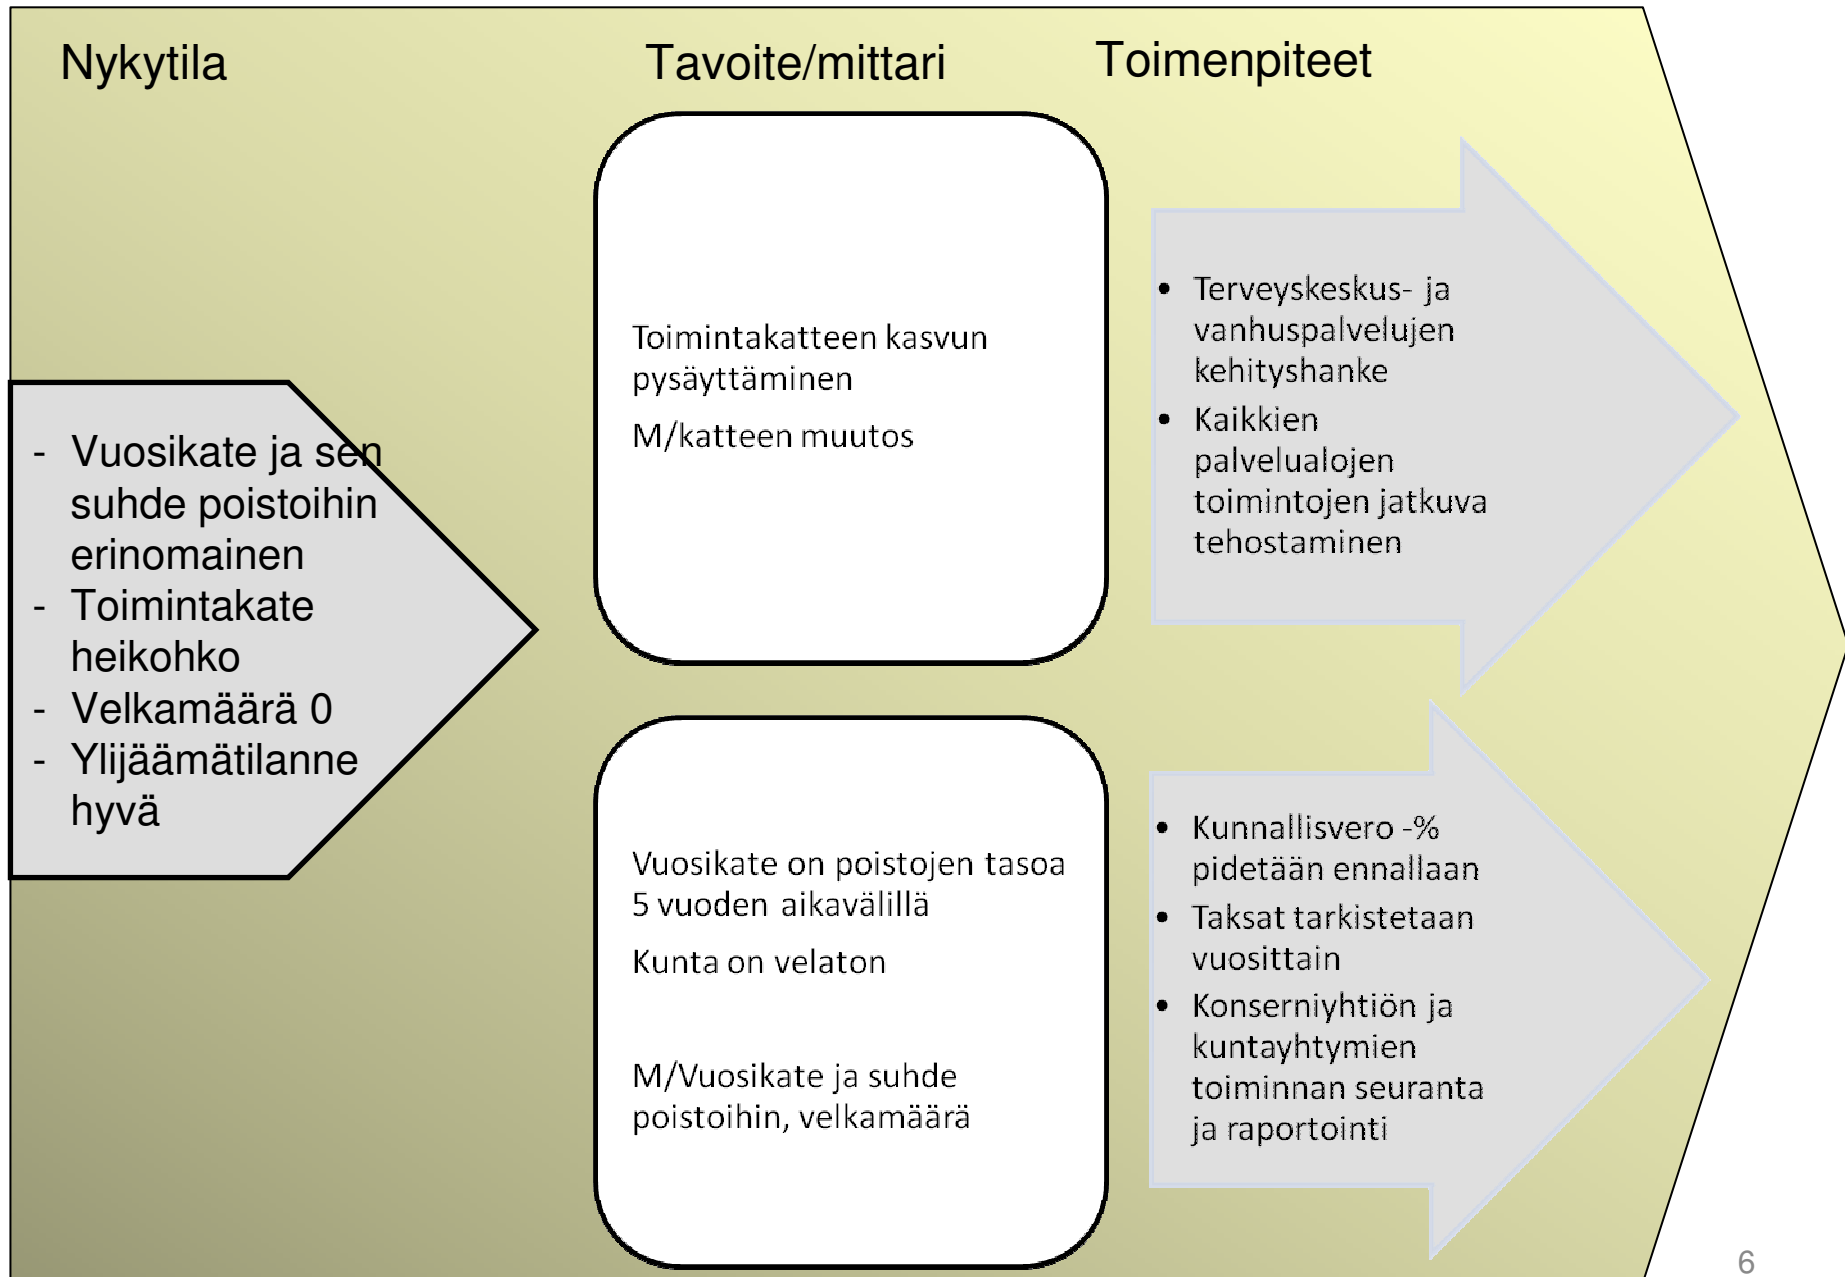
Nykytila

Tavoite/mittari

Toimenpiteet

- Vuosikate ja sen suhde poistoihin erinomainen
- Toimintakate heikohko
- Velkamäärä 0
- Ylijäämätilanne hyvä

Toimintakatteen kasvun pysäyttäminen

M/katteen muutos

- Terveyskeskus- ja vanhuspalvelujen kehityshanke
- Kaikkien palvelualojen toimintojen jatkuva tehostaminen

Vuosikate on poistojen tasoa 5 vuoden aikavälillä

Kunta on velaton

M/Vuosikate ja suhde poistoihin, velkamäärä

- Kunnallisvero -% pidetään ennallaan
- Taksat tarkistetaan vuosittain
- Konserniyhtiön ja kuntayhtymien toiminnan seuranta ja raportointi

6